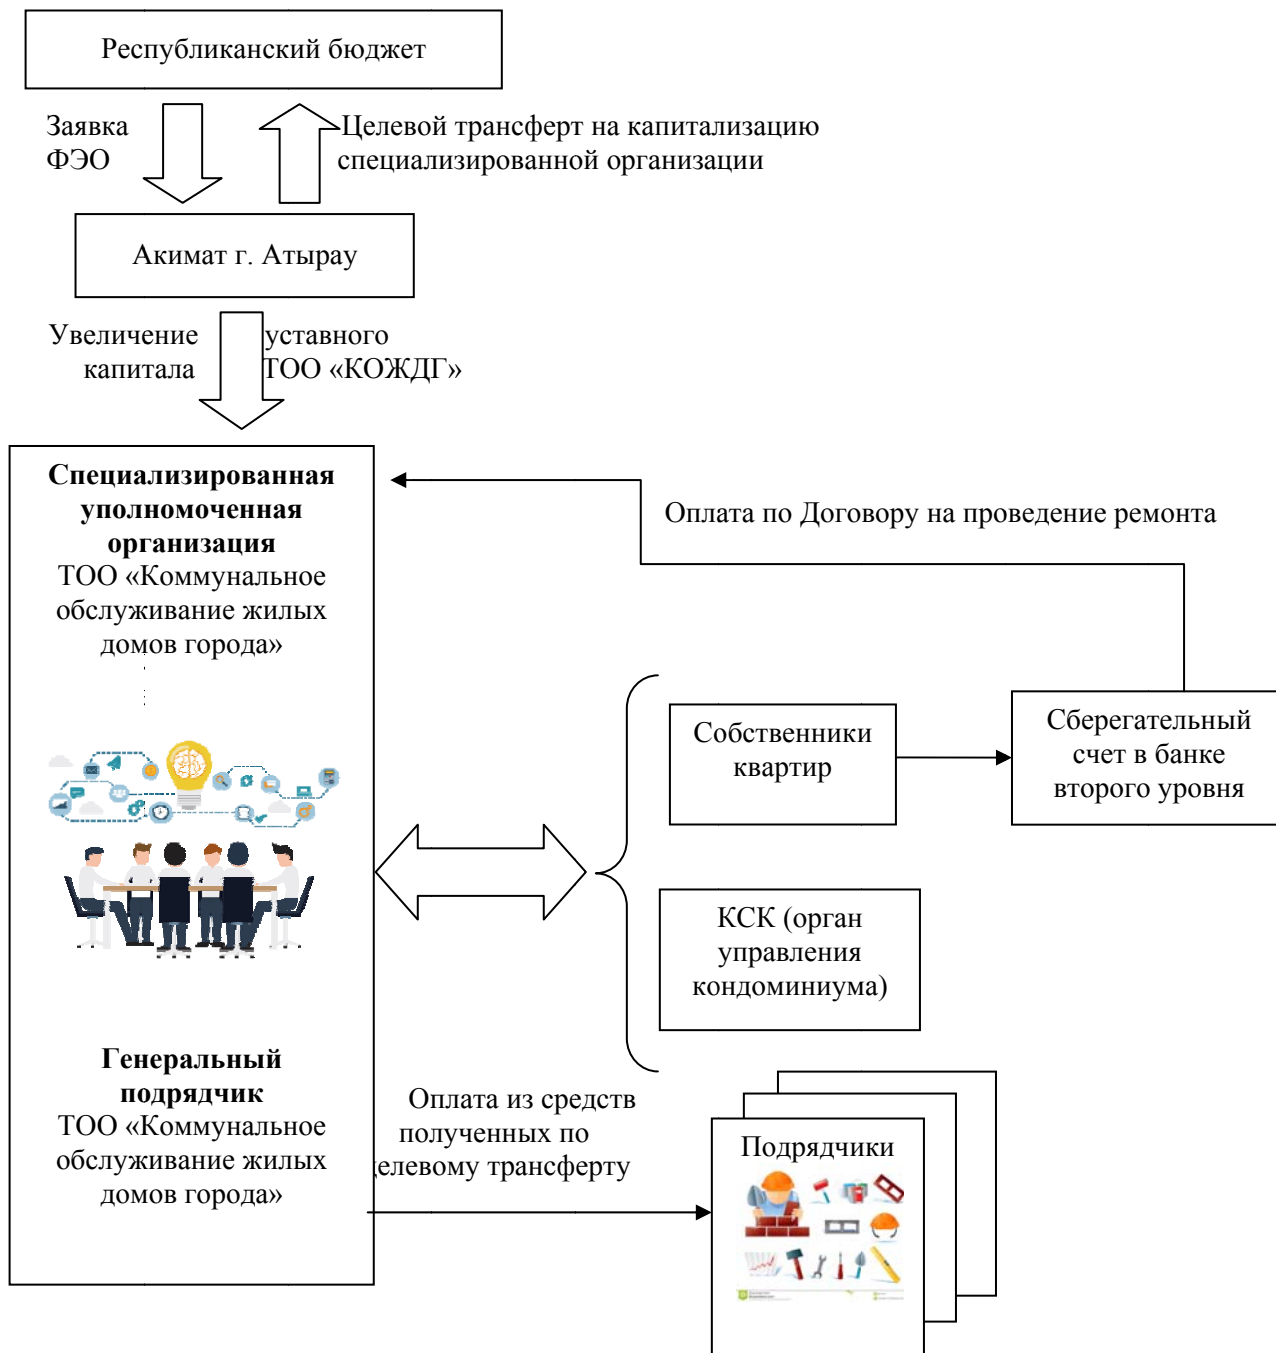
Республиканский бюджет

Заявка ФЭО

Целевой трансферт на капитализацию специализированной организации

Акимат г. Атырау

Увеличение уставного капитала ТОО «КОЖДГ»

**Специализированная уполномоченная организация**
ТОО «Коммунальное обслуживание жилых домов города»

Оплата по Договору на проведение ремонта

Собственники квартир

Сберегательный счет в банке второго уровня

КСК (орган управления кондоминиума)

**Генеральный подрядчик**
ТОО «Коммунальное обслуживание жилых домов города»

Оплата из средств полученных по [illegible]елевому трансферту

Подрядчики